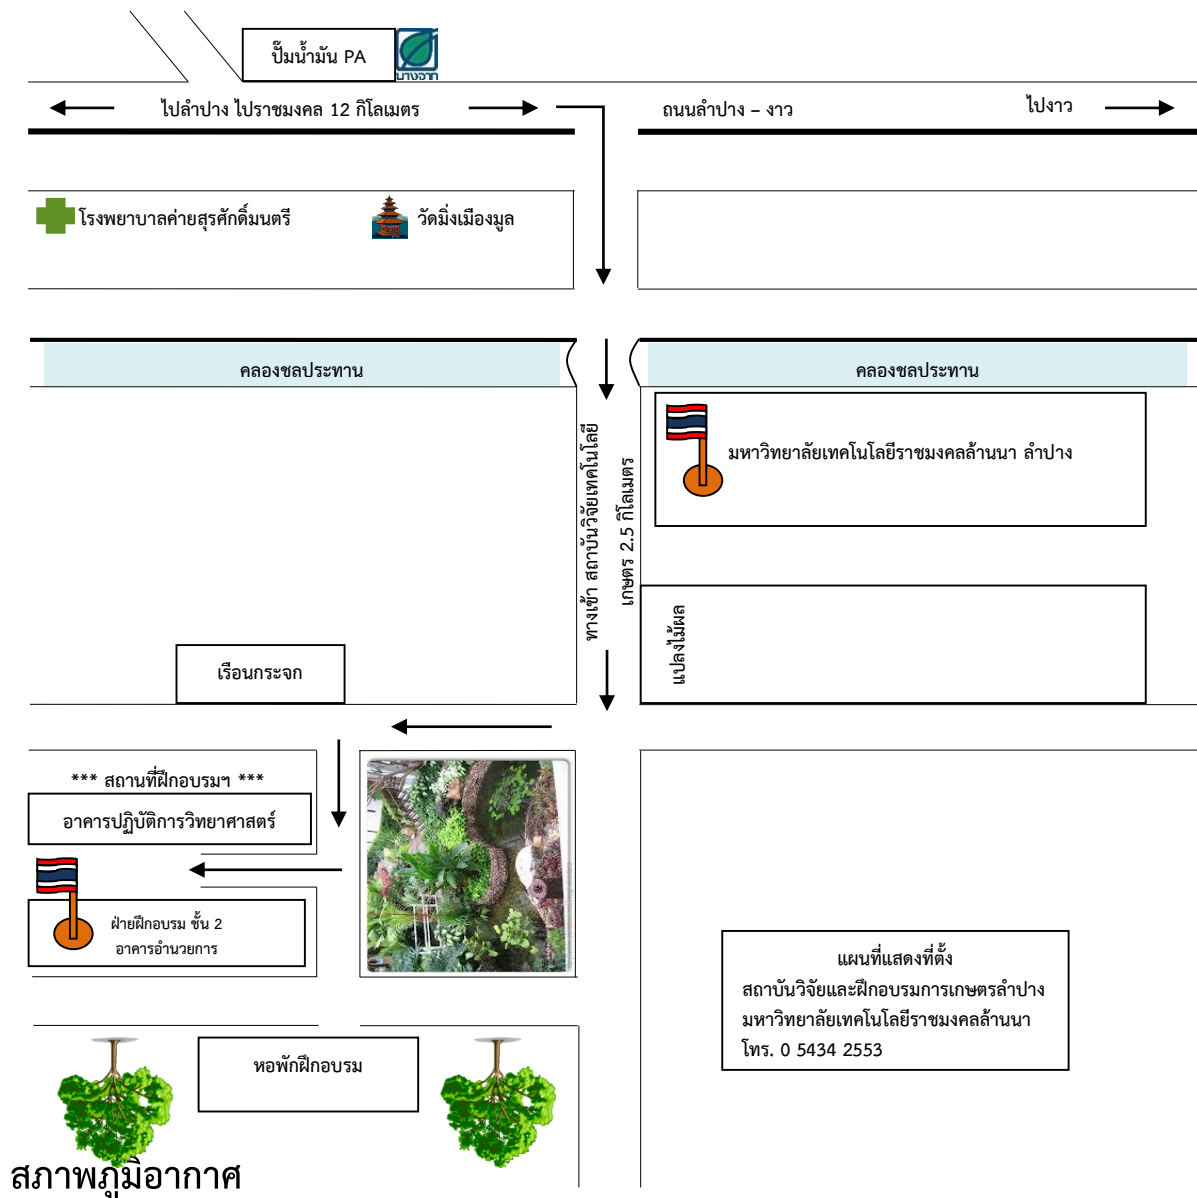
ปั๊มน้ำมัน PA

บางจาก

ไปลำปาง ไปราชมงคล 12 กิโลเมตร

ถนนลำปาง – งาว

ไปงาว

โรงพยาบาลค่ายสุรศักดิ์มนตรี

วัดมิ่งเมืองมูล

คลองชลประทาน

คลองชลประทาน

มหาวิทยาลัยเทคโนโลยีราชมงคลล้านนา ลำปาง

ทางเข้า สถาบันวิจัยเทคโนโลยีเกษตร 2.5 กิโลเมตร

แปลงไม้ผล

เรือนกระจก

*** สถานที่ฝึกอบรมฯ ***

อาคารปฏิบัติการวิทยาศาสตร์

ฝ่ายฝึกอบรม ชั้น 2
อาคารอำนวยการ

แผนที่แสดงที่ตั้ง
สถาบันวิจัยและฝึกอบรมการเกษตรลำปาง
มหาวิทยาลัยเทคโนโลยีราชมงคลล้านนา
โทร. 0 5434 2553

หอพักฝึกอบรม

สภาพภูมิอากาศ